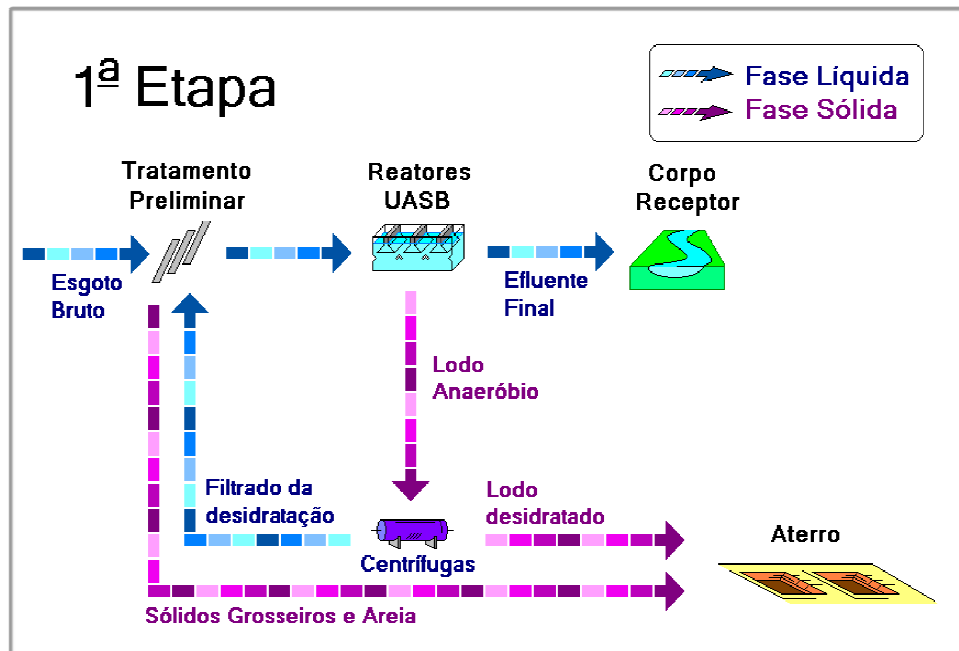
1ª Etapa

Fase Líquida
Fase Sólida

Tratamento Preliminar

Reatores UASB

Corpo Receptor

Esgoto Bruto

Efluente Final

Lodo Anaeróbio

Filtrado da desidratação

Lodo desidratado

Centrífugas

Aterro

Sólidos Grosseiros e Areia